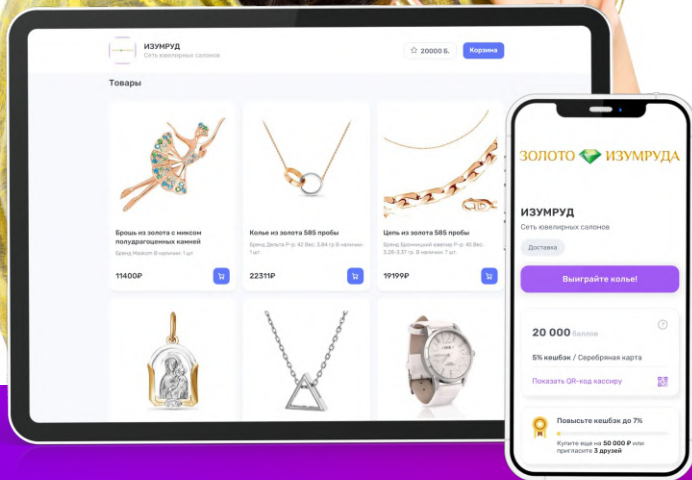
ИЗУМРУД
Сеть ювелирных салонов

20000 Б.

Корзина

Товары

Брошь из золота с миксом полудрагоценных камней
Бренд Maskom В наличии: 1 шт.
11400₽

Колье из золота 585 пробы
Бренд Дельта Р-р: 42 Вес: 3.84 гр В наличии: 1 шт.
22311₽

Цепь из золота 585 пробы
Бренд Бронницкий ювелир Р-р: 40 Вес: 3.26-3.37 гр В наличии: 1 шт.
19199₽

ЗОЛОТО ИЗУМРУДА

ИЗУМРУД
Сеть ювелирных салонов

Доставка

Выиграйте колье!

20 000 баллов

5% кешбэк / Серебряная карта

Показать QR-код кассиру

Повысьте кешбэк до 7%

Купите еще на 50 000 ₽ или пригласите 3 друзей